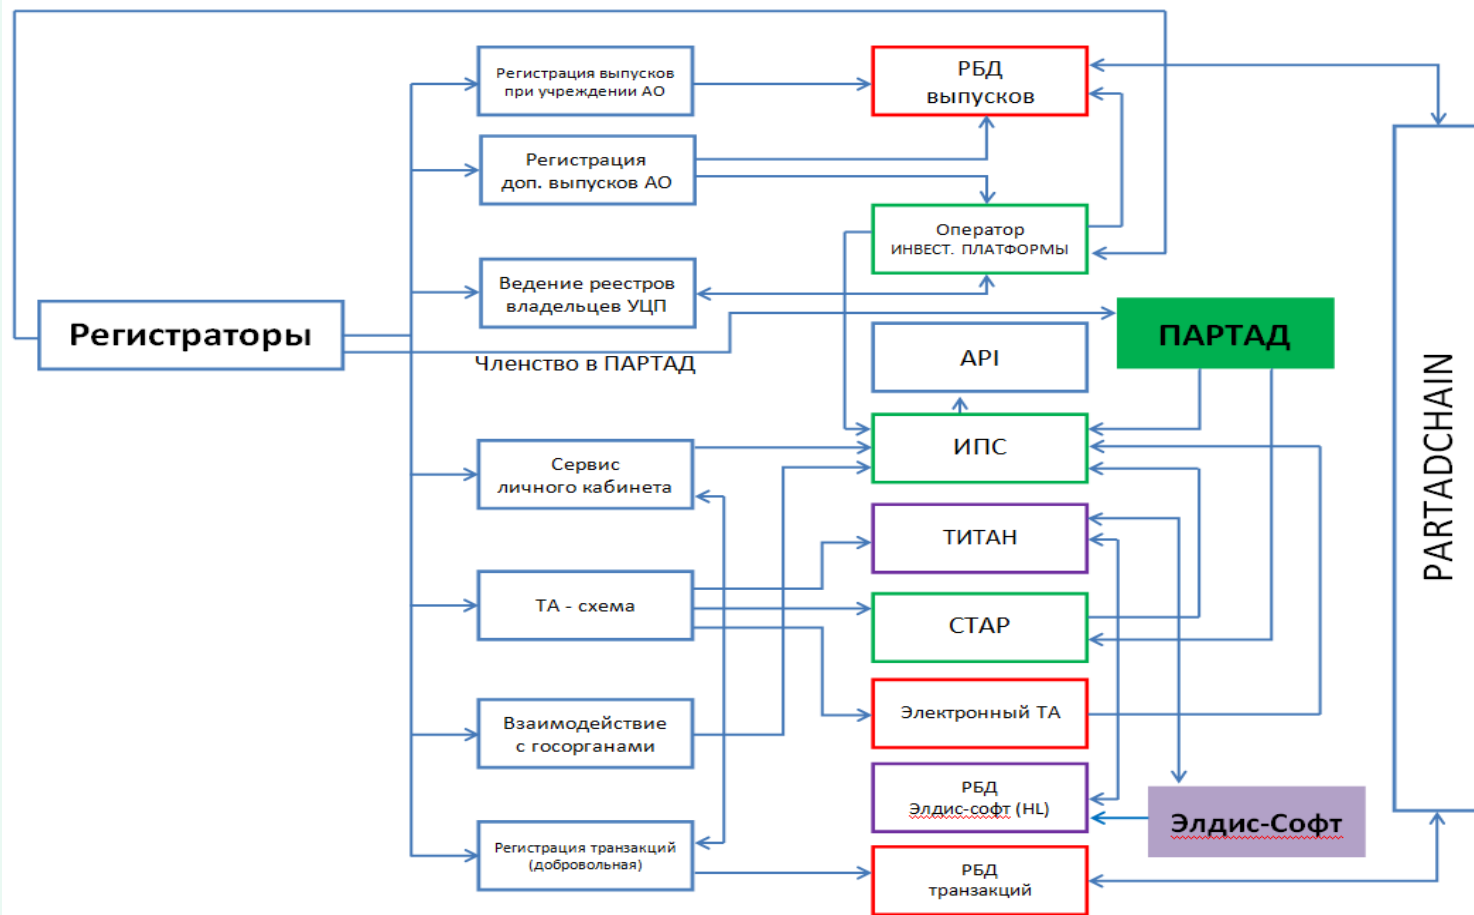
Регистраторы

Регистрация выпусков при учреждении АО

Регистрация доп. выпусков АО

Ведение реестров владельцев УЦП

Членство в ПАРТАД

Сервис личного кабинета

ТА - схема

Взаимодействие с госорганами

Регистрация транзакций (добровольная)

РБД выпусков

Оператор ИНВЕСТ. ПЛАТФОРМЫ

ПАРТАД

API

ИПС

ТИТАН

СТАР

Электронный ТА

РБД Элдис-софт (HL)

Элдис-Софт

РБД транзакций

PARTADCHAIN